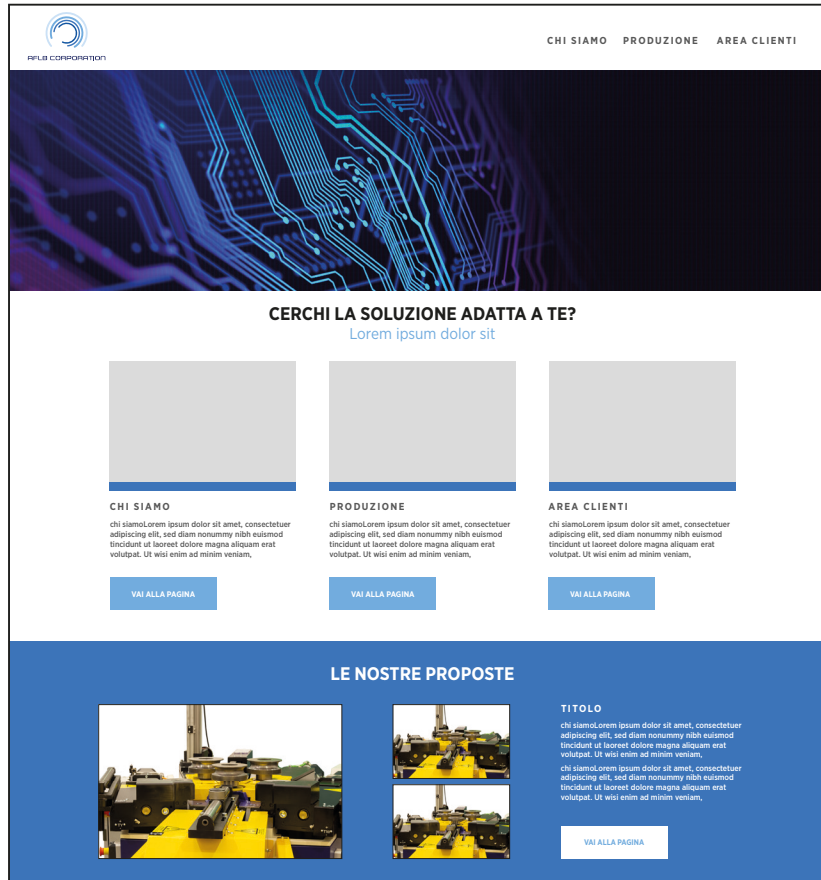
AFLB CORPORATION

CHI SIAMO PRODUZIONE AREA CLIENTI

CERCHI LA SOLUZIONE ADATTA A TE?
Lorem ipsum dolor sit

CHI SIAMO
chi siamoLorem ipsum dolor sit amet, consectetuer adipiscing elit, sed diam nonummy nibh euismod tincidunt ut laoreet dolore magna aliquam erat volutpat. Ut wisi enim ad minim veniam,

VAI ALLA PAGINA

PRODUZIONE
chi siamoLorem ipsum dolor sit amet, consectetuer adipiscing elit, sed diam nonummy nibh euismod tincidunt ut laoreet dolore magna aliquam erat volutpat. Ut wisi enim ad minim veniam,

VAI ALLA PAGINA

AREA CLIENTI
chi siamoLorem ipsum dolor sit amet, consectetuer adipiscing elit, sed diam nonummy nibh euismod tincidunt ut laoreet dolore magna aliquam erat volutpat. Ut wisi enim ad minim veniam,

VAI ALLA PAGINA

LE NOSTRE PROPOSTE

TITOLO
chi siamoLorem ipsum dolor sit amet, consectetuer adipiscing elit, sed diam nonummy nibh euismod tincidunt ut laoreet dolore magna aliquam erat volutpat. Ut wisi enim ad minim veniam,
chi siamoLorem ipsum dolor sit amet, consectetuer adipiscing elit, sed diam nonummy nibh euismod tincidunt ut laoreet dolore magna aliquam erat volutpat. Ut wisi enim ad minim veniam,

VAI ALLA PAGINA